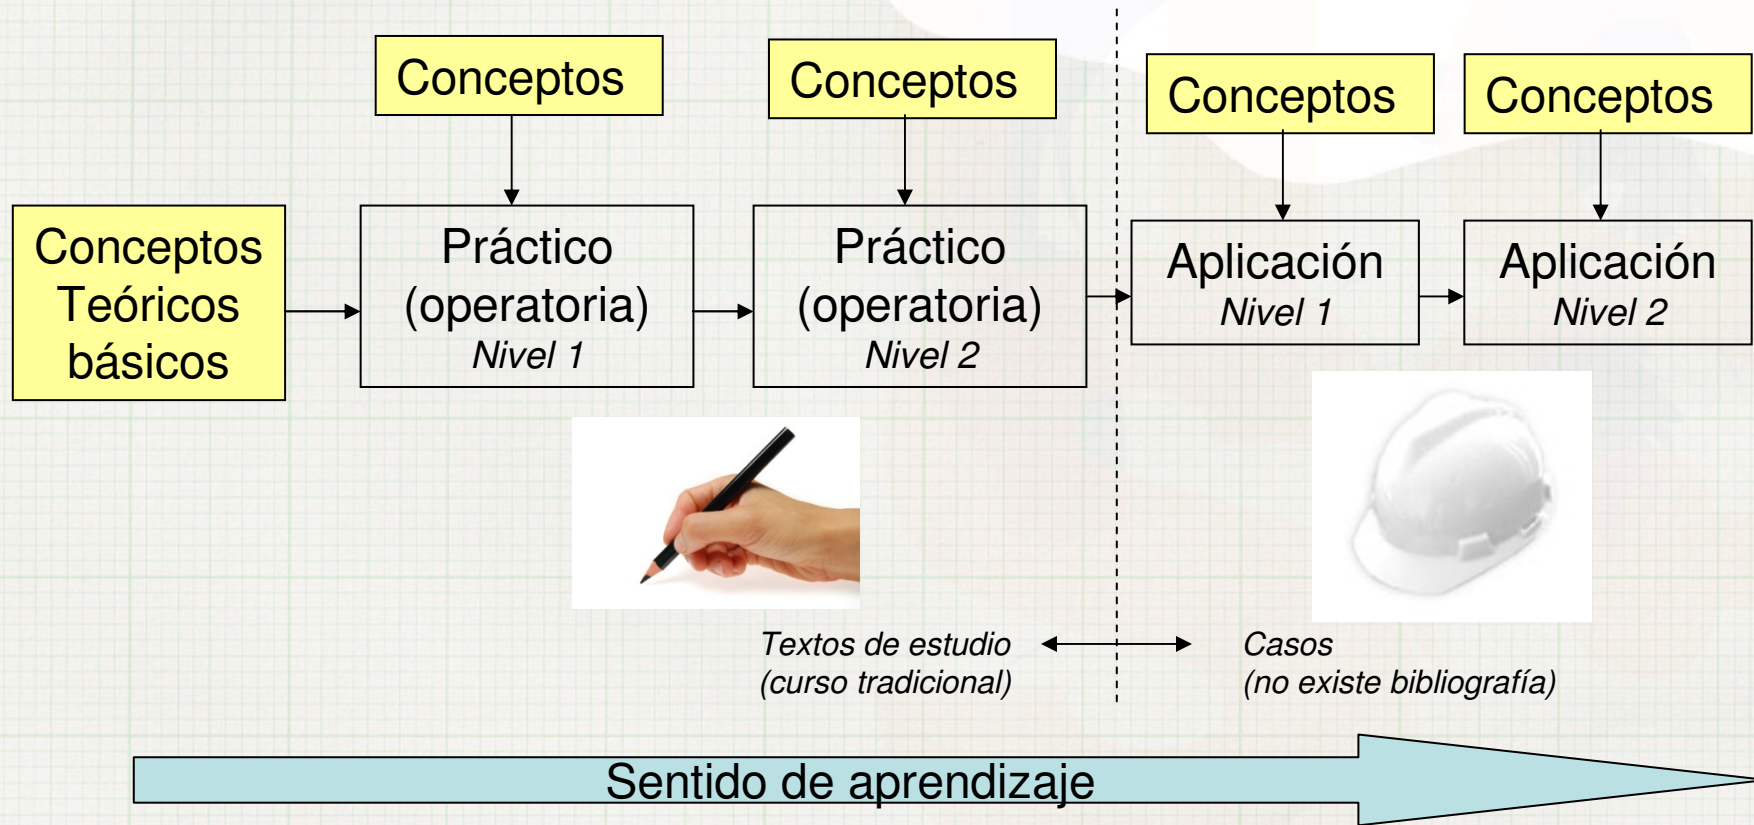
Conceptos

Conceptos

Conceptos

Conceptos

Conceptos Teóricos básicos

Práctico (operatoria) Nivel 1

Práctico (operatoria) Nivel 2

Aplicación Nivel 1

Aplicación Nivel 2

Textos de estudio (curso tradicional)

Casos (no existe bibliografía)

Sentido de aprendizaje